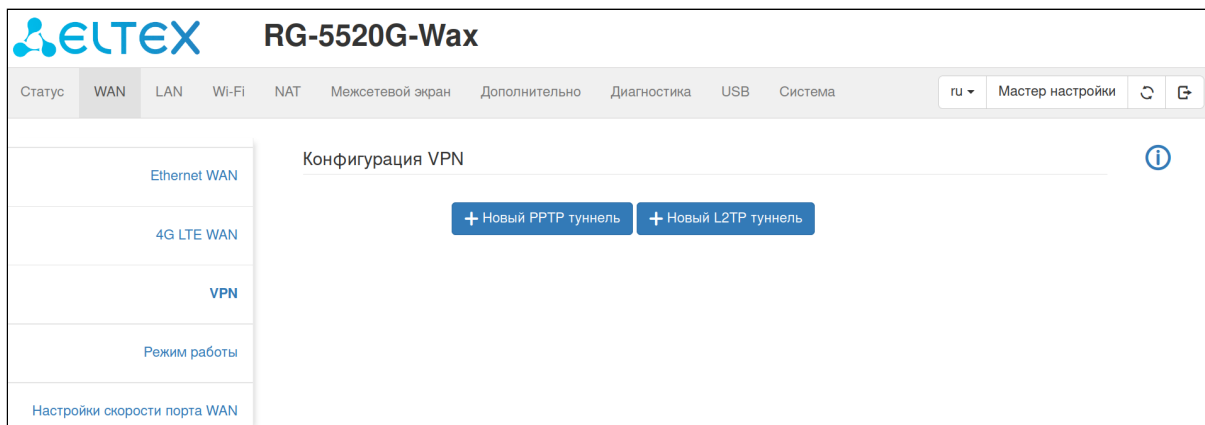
ELTEX RG-5520G-Wax

Статус WAN LAN Wi-Fi NAT Межсетевой экран Дополнительно Диагностика USB Система

ru Мастер настройки

Ethernet WAN

4G LTE WAN

VPN

Режим работы

Настройки скорости порта WAN

Конфигурация VPN

+ Новый PPTP туннель + Новый L2TP туннель